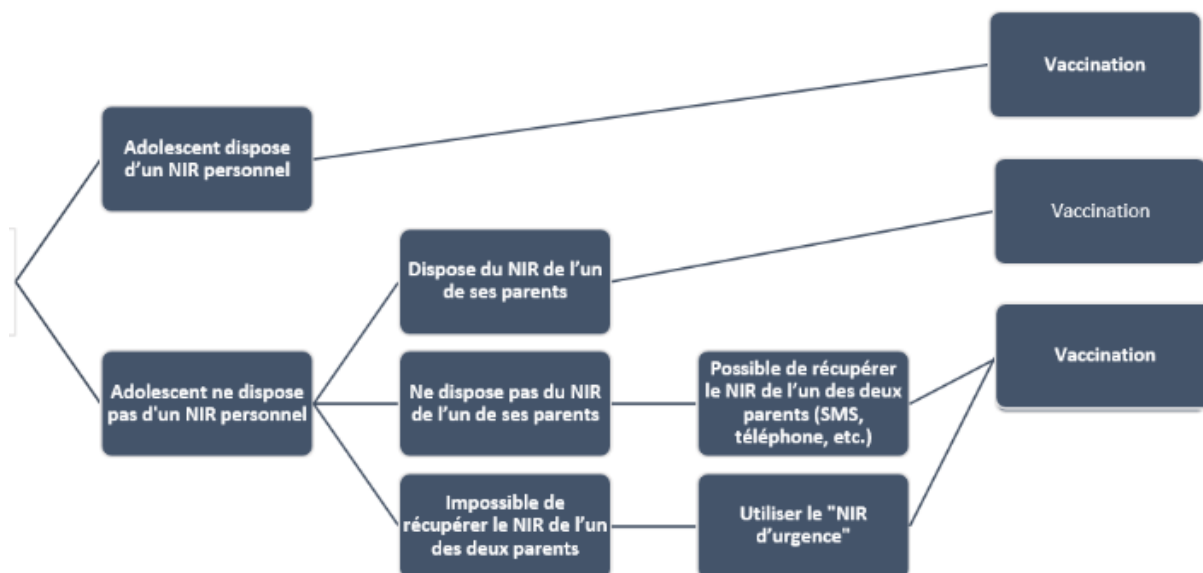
Adolescent dispose d’un NIR personnel

Vaccination

Adolescent ne dispose pas d'un NIR personnel

Dispose du NIR de l’un de ses parents

Vaccination

Ne dispose pas du NIR de l’un de ses parents

Possible de récupérer le NIR de l’un des deux parents (SMS, téléphone, etc.)

Vaccination

Impossible de récupérer le NIR de l’un des deux parents

Utiliser le "NIR d’urgence"